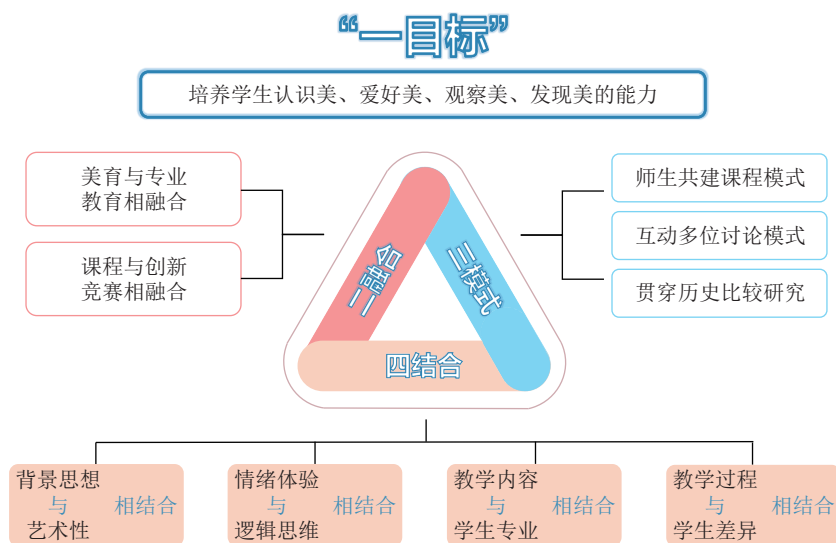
“一目标”

培养学生认识美、爱好美、观察美、发现美的能力

美育与专业教育相融合

课程与创新竞赛相融合

二融合

三模式

四结合

师生共建课程模式

互动多位讨论模式

贯穿历史比较研究

背景思想与艺术性相结合

情绪体验与逻辑思维相结合

教学内容与学生专业相结合

教学过程与学生差异相结合